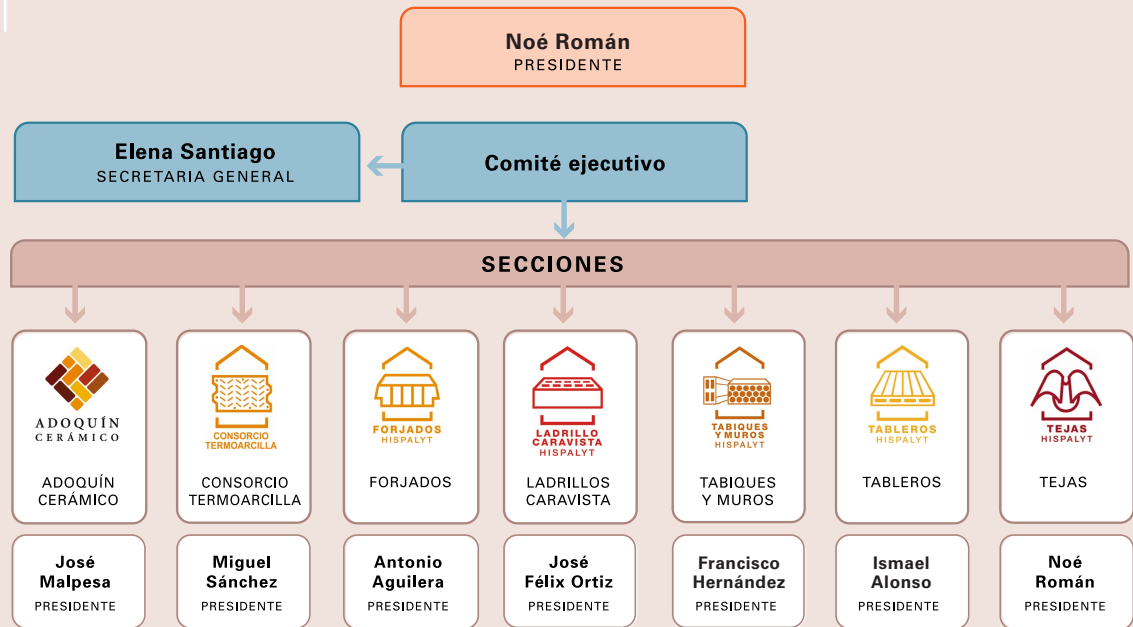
Noé Román
PRESIDENTE

Elena Santiago
SECRETARIA GENERAL

Comité ejecutivo

SECCIONES

ADOQUÍN CERÁMICO

ADOQUÍN CERÁMICO

José Malpesa
PRESIDENTE

CONSORCIO TERMOARCILLA

CONSORCIO TERMOARCILLA

Miguel Sánchez
PRESIDENTE

FORJADOS HISPALYT

FORJADOS

Antonio Aguilera
PRESIDENTE

LADRILLO CARAVISTA HISPALYT

LADRILLOS CARAVISTA

José Félix Ortiz
PRESIDENTE

TABIQUES Y MUROS HISPALYT

TABIQUES Y MUROS

Francisco Hernández
PRESIDENTE

TABLEROS HISPALYT

TABLEROS

Ismael Alonso
PRESIDENTE

TEJAS HISPALYT

TEJAS

Noé Román
PRESIDENTE